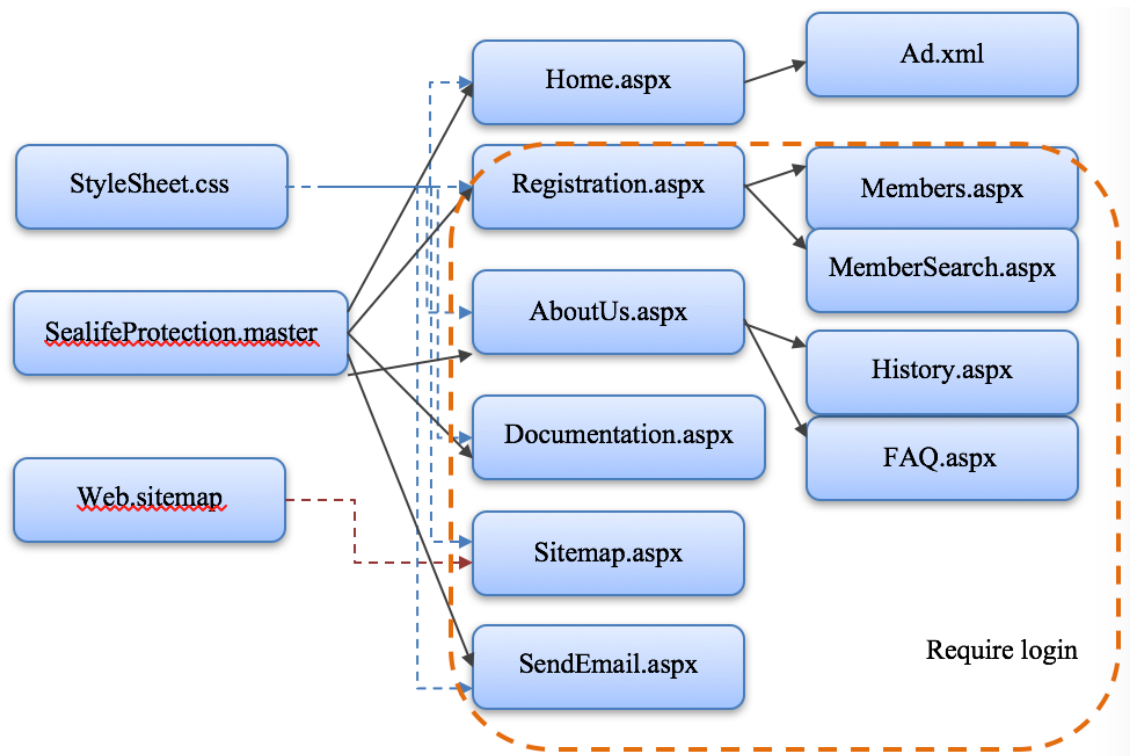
Home.aspx

Ad.xml

StyleSheet.css

Registration.aspx

Members.aspx

MemberSearch.aspx

SealifeProtection.master

AboutUs.aspx

History.aspx

Documentation.aspx

FAQ.aspx

Web.sitemap

Sitemap.aspx

SendEmail.aspx

Require login